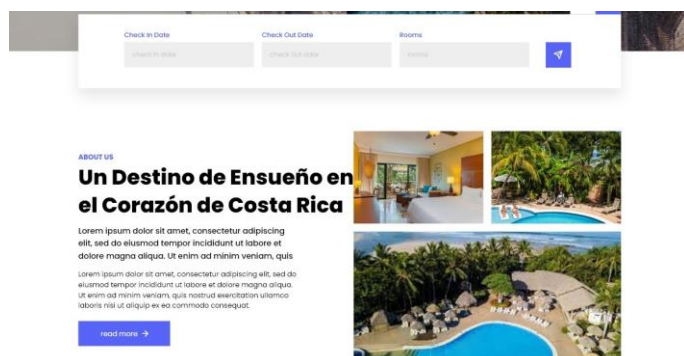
Check In Date
Check In date

Check Out Date
Check Out date

Rooms
Rooms

ABOUT US

Un Destino de Ensueño en el Corazón de Costa Rica

Lorem ipsum dolor sit amet, consectetur adipiscing elit, sed do eiusmod tempor incididunt ut labore et dolore magna aliqua. Ut enim ad minim veniam, quis

Lorem ipsum dolor sit amet, consectetur adipiscing elit, sed do eiusmod tempor incididunt ut labore et dolore magna aliqua. Ut enim ad minim veniam, quis nostrud exercitation ullamco laboris nisi ut aliquip ex ea commodo consequat.

read more →